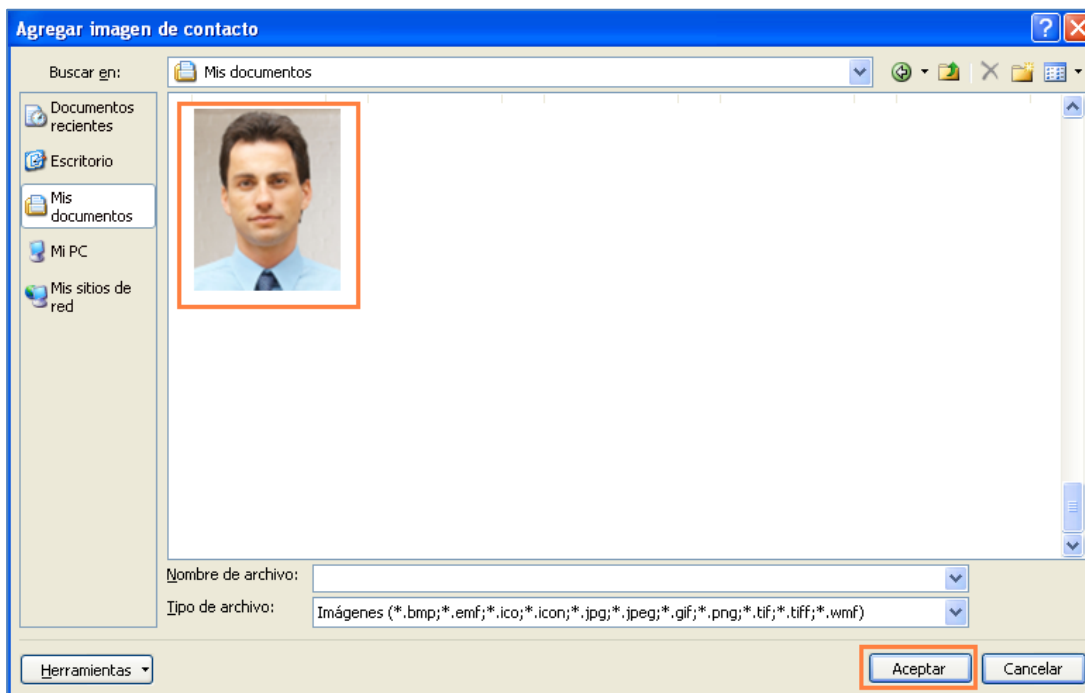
Agregar imagen de contacto

Buscar en: Mis documentos

Documentos recientes
Escritorio
Mis documentos
Mi PC
Mis sitios de red

Nombre de archivo:
Tipo de archivo: Imágenes (*.bmp;*.emf;*.ico;*.icon;*.jpg;*.jpeg;*.gif;*.png;*.tif;*.tiff;*.wmf)

Herramientas
Aceptar
Cancelar